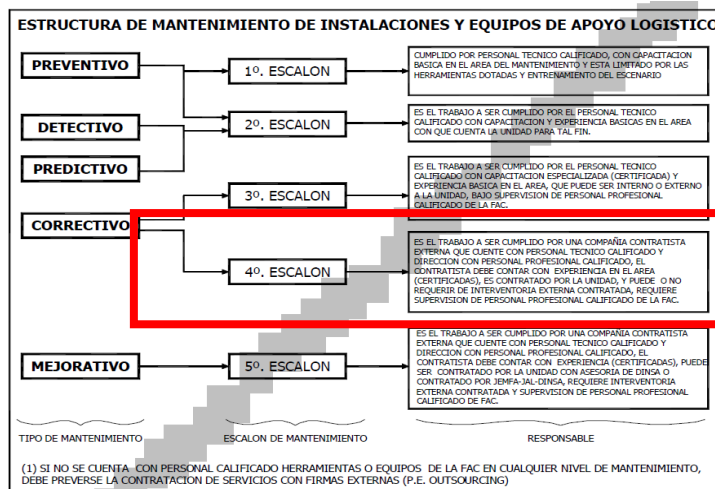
ESTRUCTURA DE MANTENIMIENTO DE INSTALACIONES Y EQUIPOS DE APOYO LOGISTICO

PREVENTIVO

DETECTIVO

PREDICTIVO

CORRECTIVO

MEJORATIVO

1º. ESCALON

2º. ESCALON

3º. ESCALON

4º. ESCALON

5º. ESCALON

CUMPLIDO POR PERSONAL TECNICO CALIFICADO, CON CAPACITACION BASICA EN EL AREA DEL MANTENIMIENTO Y ESTA LIMITADO POR LAS HERRAMIENTAS DOTADAS Y ENTRENAMIENTO DEL ESCENARIO

ES EL TRABAJO A SER CUMPLIDO POR EL PERSONAL TECNICO CALIFICADO CON CAPACITACION Y EXPERIENCIA BASICAS EN EL AREA CON QUE CUENTA LA UNIDAD PARA TAL FIN.

ES EL TRABAJO A SER CUMPLIDO POR EL PERSONAL TECNICO CALIFICADO CON CAPACITACION ESPECIALIZADA (CERTIFICADA) Y EXPERIENCIA BASICA EN EL AREA, QUE PUEDE SER INTERNO O EXTERNO A LA UNIDAD, BAJO SUPERVISION DE PERSONAL PROFESIONAL CALIFICADO DE LA FAC.

ES EL TRABAJO A SER CUMPLIDO POR UNA COMPAÑIA CONTRATISTA EXTERNA QUE CUENTE CON PERSONAL TECNICO CALIFICADO Y DIRECCION CON PERSONAL PROFESIONAL CALIFICADO, EL CONTRATISTA DEBE CONTAR CON EXPERIENCIA EN EL AREA (CERTIFICADAS), ES CONTRATADO POR LA UNIDAD, Y PUEDE O NO REQUERIR DE INTERVENTORIA EXTERNA CONTRATADA, REQUIERE SUPERVISION DE PERSONAL PROFESIONAL CALIFICADO DE LA FAC.

ES EL TRABAJO A SER CUMPLIDO POR UNA COMPAÑIA CONTRATISTA EXTERNA QUE CUENTE CON PERSONAL TECNICO CALIFICADO Y DIRECCION CON PERSONAL PROFESIONAL CALIFICADO, EL CONTRATISTA DEBE CONTAR CON EXPERIENCIA (CERTIFICADAS), PUEDE SER CONTRATADO POR LA UNIDAD CON ASESORIA DE DINSA O CONTRATADO POR JEMFA-JAL-DINSA, REQUIERE INTERVENTORIA EXTERNA CONTRATADA Y SUPERVISION DE PERSONAL PROFESIONAL CALIFICADO DE FAC.

TIPO DE MANTENIMIENTO

ESCALON DE MANTENIMIENTO

RESPONSABLE

(1) SI NO SE CUENTA CON PERSONAL CALIFICADO HERRAMIENTAS O EQUIPOS DE LA FAC EN CUALQUIER NIVEL DE MANTENIMIENTO, DEBE PREVERSE LA CONTRATACION DE SERVICIOS CON FIRMAS EXTERNAS (P.E. OUTSOURCING)